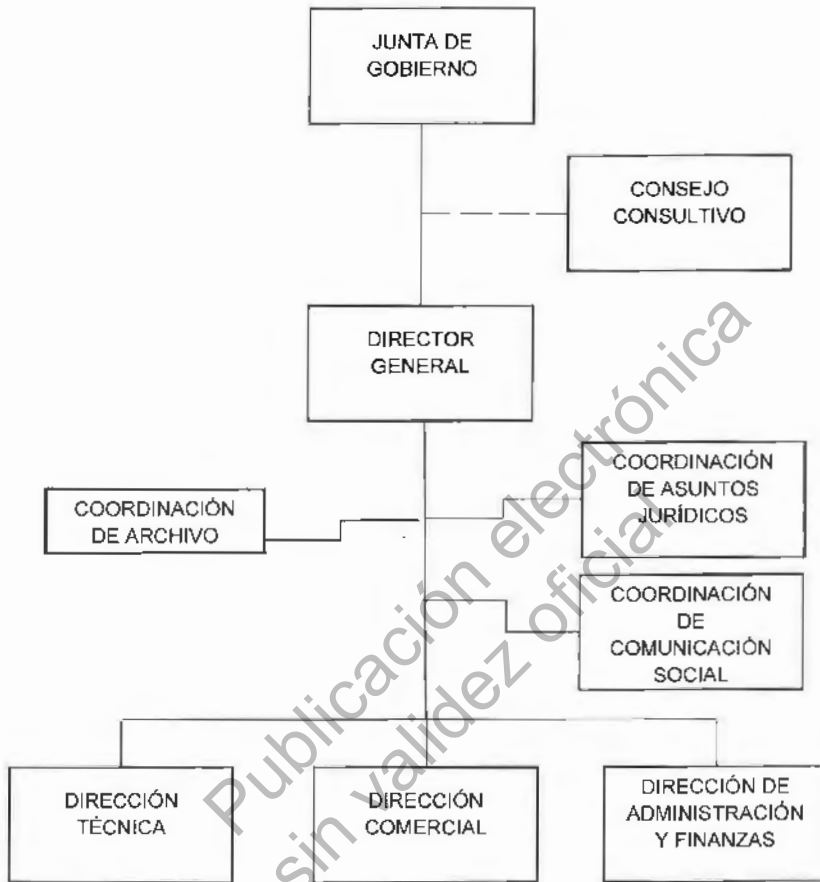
JUNTA DE GOBIERNO

CONSEJO CONSULTIVO

DIRECTOR GENERAL

COORDINACIÓN DE ASUNTOS JURÍDICOS

COORDINACIÓN DE ARCHIVO

COORDINACIÓN DE COMUNICACIÓN SOCIAL

DIRECCIÓN TÉCNICA

DIRECCIÓN COMERCIAL

DIRECCIÓN DE ADMINISTRACIÓN Y FINANZAS

Publicación electrónica sin validez oficial